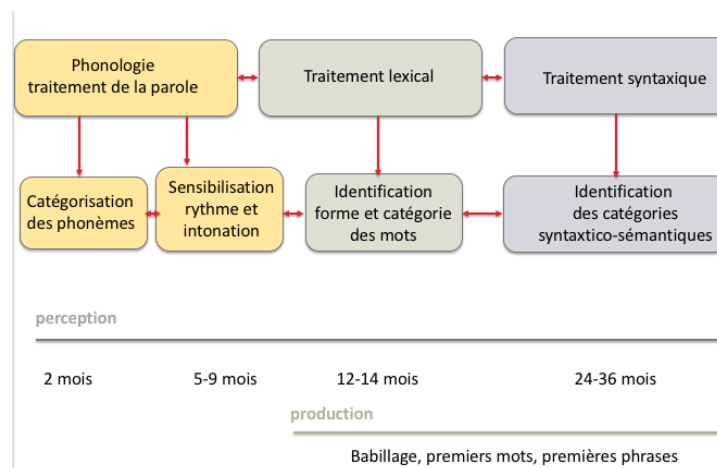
Phonologie traitement de la parole

Traitement lexical

Traitement syntaxique

Catégorisation des phonèmes

Sensibilisation rythme et intonation

Identification forme et catégorie des mots

Identification des catégories syntaxtico-sémantiques

perception

2 mois

5-9 mois

12-14 mois

24-36 mois

production

Babillage, premiers mots, premières phrases